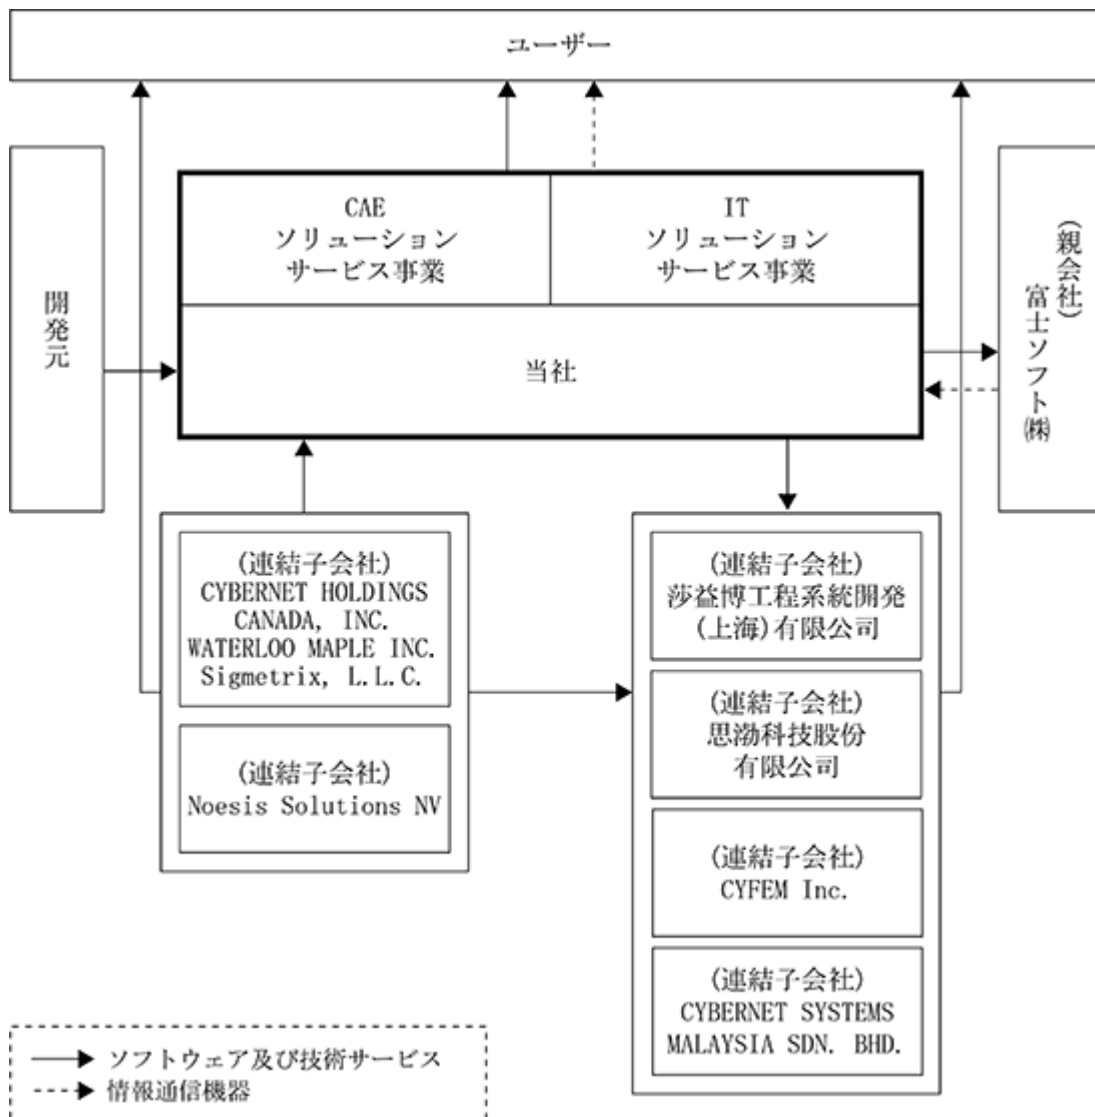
ユーザー

開発元

CAE
ソリューション
サービス事業

IT
ソリューション
サービス事業

当社

(親会社)
富士ソフト㈱

(連結子会社)
CYBERNET HOLDINGS CANADA, INC.
WATERLOO MAPLE INC.
Sigmetrix, L.L.C.

(連結子会社)
Noesis Solutions NV

(連結子会社)
莎益博工程系統開発(上海)有限公司

(連結子会社)
思渤科技股份有限公司

(連結子会社)
CYFEM Inc.

(連結子会社)
CYBERNET SYSTEMS MALAYSIA SDN. BHD.

ソフトウェア及び技術サービス
情報通信機器